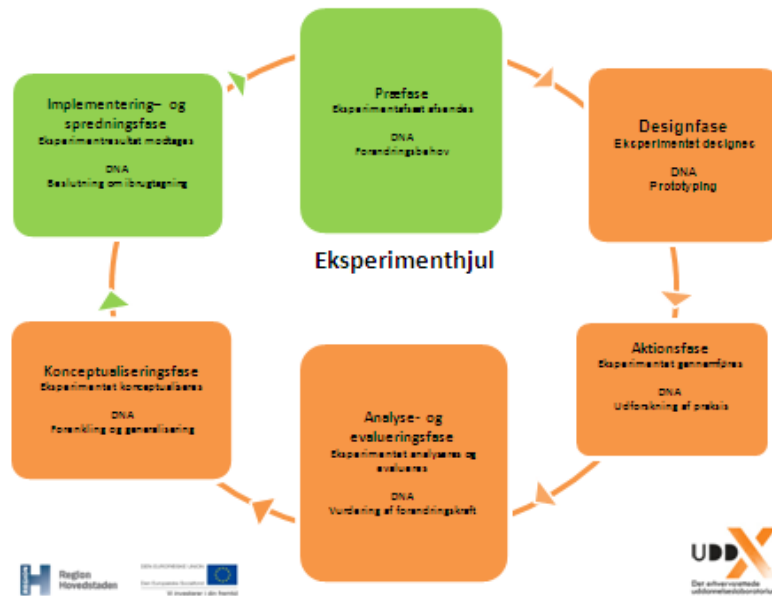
Præfase
Eksperimentfeset afsendes

DNA
Forandringsbehov

Designfase
Eksperimentet designes

DNA
Prototyping

Aktionsfase
Eksperimentet gennemføres

DNA
Udforskning af praksis

Analyse- og evalueringsfase
Eksperimentet analyseres og evalueres

DNA
Vurdering af forandringskraft

Konceptualiseringsfase
Eksperimentet konceptualiseres

DNA
Forankling og generalisering

Implementering- og spredningsfase
Eksperimentresultat modtages

DNA
Beslutning om ibrugtagning

Eksperimenthjul

Region Hovedstaden

DEN EUROPÆISKE UNION
Den Europæiske Socialfond
Vi investerer i din fremtid

UDDX
Det erhvervsrettede uddannelseslaboratorium